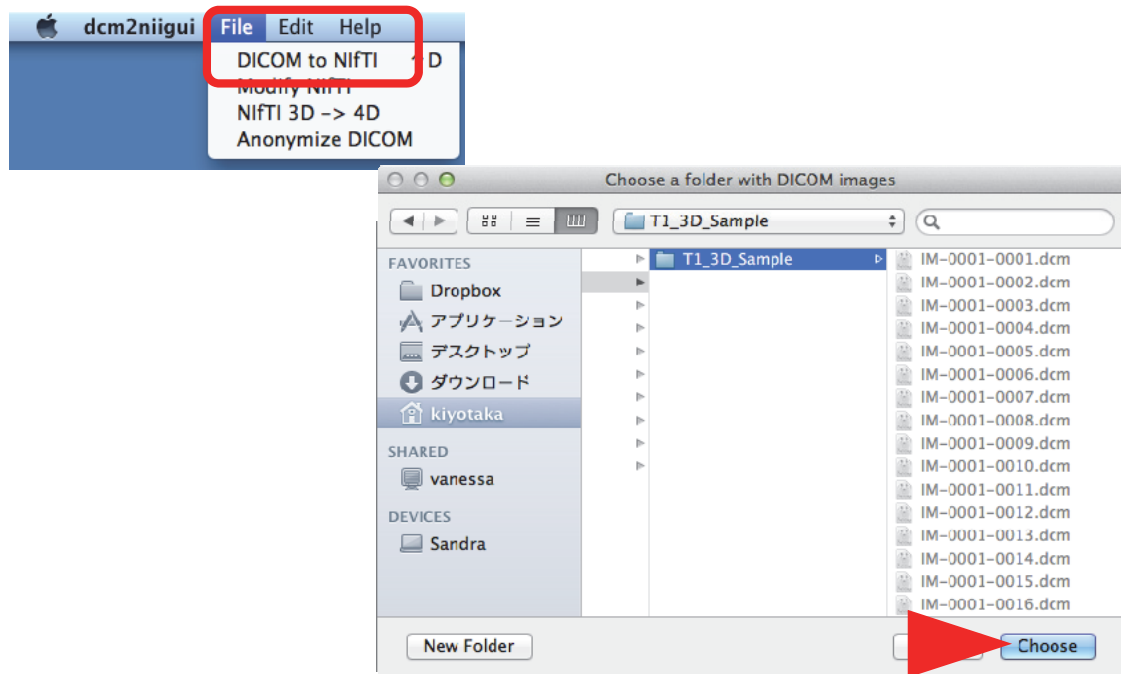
dcm2niigui File Edit Help

DICOM to NIfTI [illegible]D
Modify NIfTI
NIfTI 3D -> 4D
Anonymize DICOM

Choose a folder with DICOM images

T1_3D_Sample

FAVORITES
Dropbox
アプリケーション
デスクトップ
ダウンロード
kiyotaka

SHARED
vanessa

DEVICES
Sandra

T1_3D_Sample

IM-0001-0001.dcm
IM-0001-0002.dcm
IM-0001-0003.dcm
IM-0001-0004.dcm
IM-0001-0005.dcm
IM-0001-0006.dcm
IM-0001-0007.dcm
IM-0001-0008.dcm
IM-0001-0009.dcm
IM-0001-0010.dcm
IM-0001-0011.dcm
IM-0001-0012.dcm
IM-0001-0013.dcm
IM-0001-0014.dcm
IM-0001-0015.dcm
IM-0001-0016.dcm

New Folder

Choose